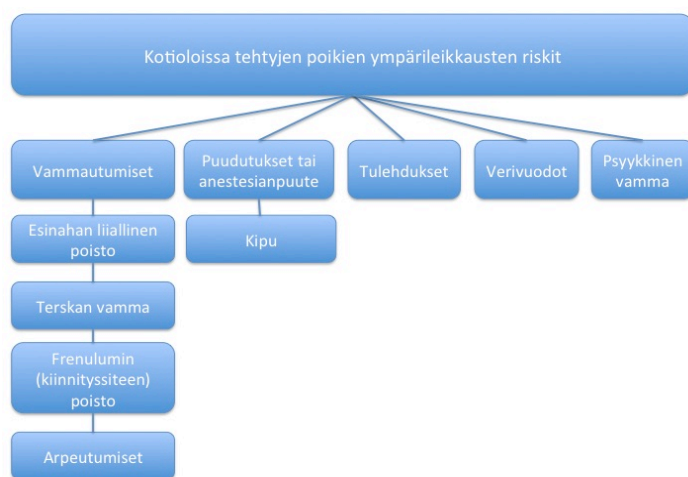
Kotioloissa tehtyjen poikien ympärileikkausten riskit

Vammautumiset

Esinahan liiallinen poisto

Terskan vamma

Frenulumin (kiinnityssiteen) poisto

Arpeutumiset

Puudutukset tai anestesianpuute

Kipu

Tulehdukset

Verivuodot

Psyykkinen vamma